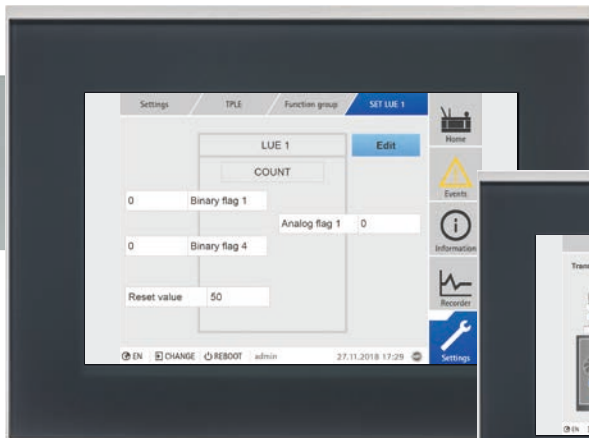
Settings
TPLE
Function group
SET LUE 1

LUE 1
Edit
COUNT

0
Binary flag 1
Analog flag 1
0
0
Binary flag 4

Reset value
50

Home
Events
Information
Recorder
Settings

EN
CHANGE
REBOOT
admin
27.11.2018 17:29

Trans
EN